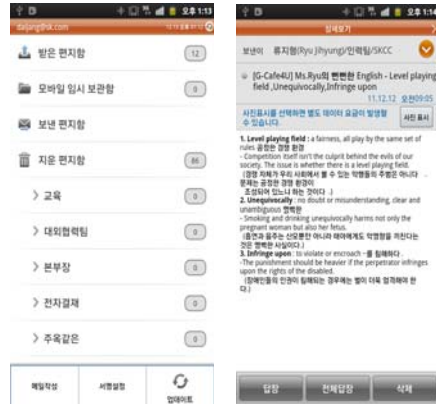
오후 1:13
daljang@sk.com

받은 편지함 12
모바일 임시 보관함 0
보낸 편지함
지운 편지함 86
> 교육 0
> 대외협력팀 0
> 본부장 0
> 전자결재 0
> 주옥같은 0

메일작성
서명설정
업데이트

오후 1:14
상세보기
보낸이 류지형(Ryu Jihyung)/인력팀/SKCC
[G-Cafe4U] Ms.Ryu의 뻔뻔한 English - Level playing field , Unequivocally,Infringe upon
11.12.12 오전09:05
사진표시를 선택하면 별도 데이터 요금이 발생할 수 있습니다.
사진 표시

1. Level playing field : a fairness, all play by the same set of rules 공정한 경쟁 환경
- Competition itself isn't the culprit behind the evils of our society. The issue is whether there is a level playing field.
(경쟁 자체가 우리 사회에서 볼 수 있는 악행들의 주범은 아니다 문제는 공정한 경쟁 환경이
조성되어 있느냐 하는 것이다.)
2. Unequivocally : no doubt or misunderstanding, clear and unambiguous 명백한
- Smoking and drinking unequivocally harms not only the pregnant woman but also her fetus.
(흡연과 음주는 산모뿐만 아니라 태아에게도 악영향을 끼친다는 것은 명백한 사실이다.)
3. Infringe upon : to violate or encroach – 을 침해하다 .
-The punishment should be heavier if the perpetrator infringes upon the rights of the disabled.
(장애인들의 인권이 침해되는 경우에는 벌이 더욱 엄격해야 한다.)

답장
전체답장
삭제